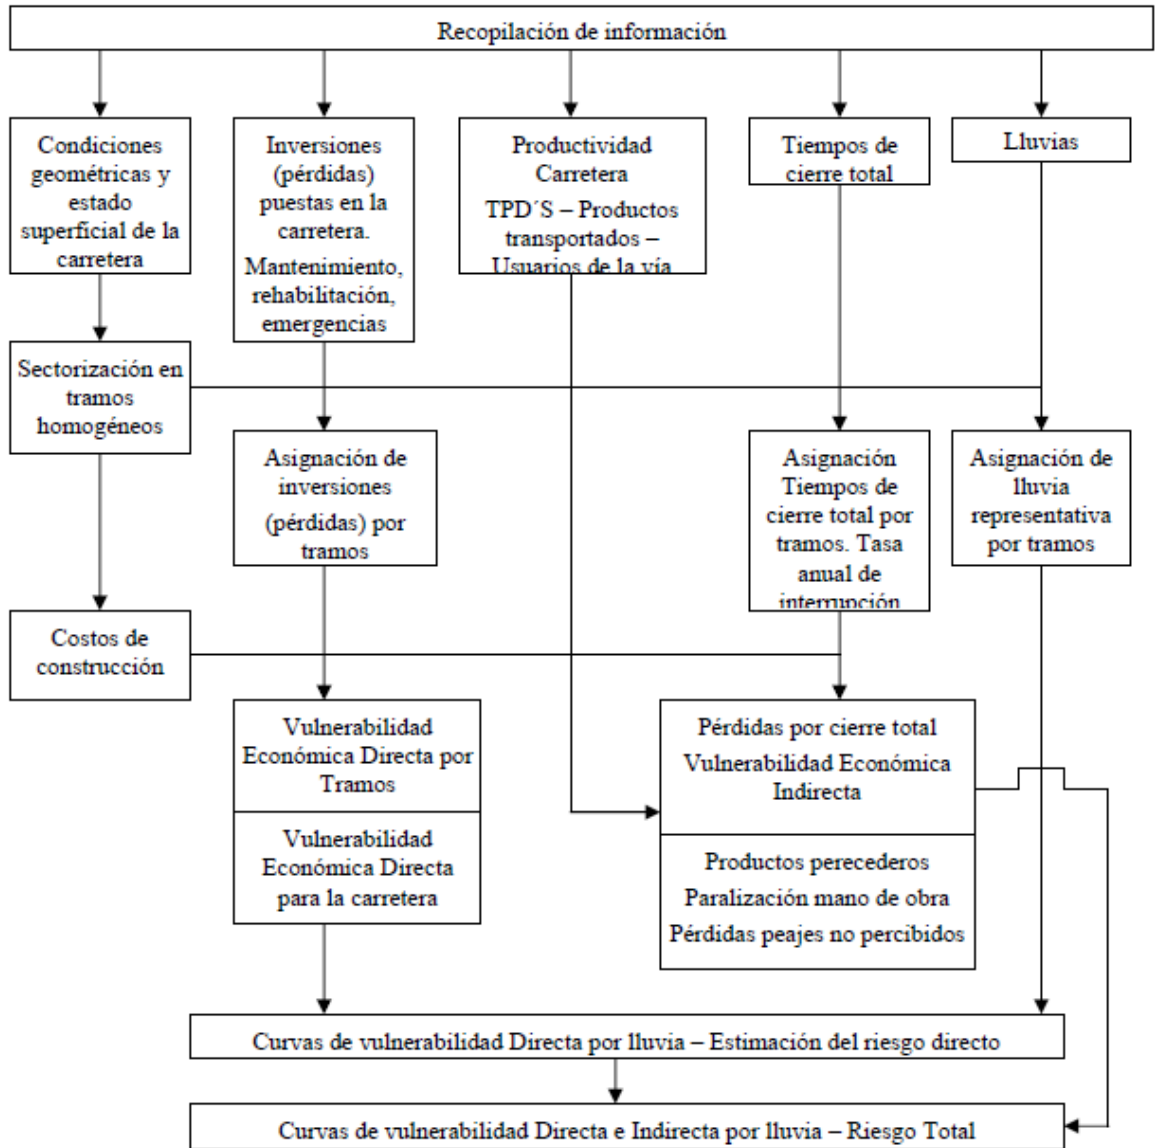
Recopilación de información

Condiciones geométricas y estado superficial de la carretera

Inversiones (pérdidas) puestas en la carretera.
Mantenimiento, rehabilitación, emergencias

Productividad Carretera
TPD´S – Productos transportados – Usuarios de la vía

Tiempos de cierre total

Lluvias

Sectorización en tramos homogéneos

Asignación de inversiones (pérdidas) por tramos

Asignación Tiempos de cierre total por tramos. Tasa anual de interrupción

Asignación de lluvia representativa por tramos

Costos de construcción

Vulnerabilidad Económica Directa por Tramos

Vulnerabilidad Económica Directa para la carretera

Pérdidas por cierre total
Vulnerabilidad Económica Indirecta

Productos perecederos
Paralización mano de obra
Pérdidas peajes no percibidos

Curvas de vulnerabilidad Directa por lluvia – Estimación del riesgo directo

Curvas de vulnerabilidad Directa e Indirecta por lluvia – Riesgo Total